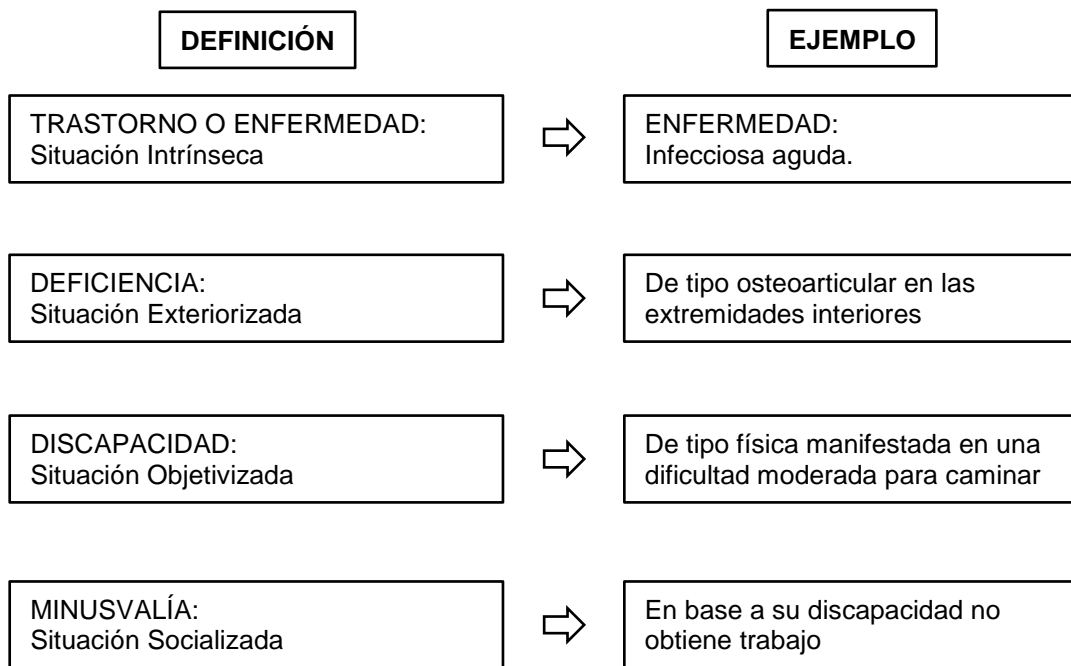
DEFINICIÓN

EJEMPLO

TRASTORNO O ENFERMEDAD:
Situación Intrínseca

ENFERMEDAD:
Infecciosa aguda.

DEFICIENCIA:
Situación Exteriorizada

De tipo osteoarticular en las extremidades interiores

DISCAPACIDAD:
Situación Objetivizada

De tipo física manifestada en una dificultad moderada para caminar

MINUSVALÍA:
Situación Socializada

En base a su discapacidad no obtiene trabajo